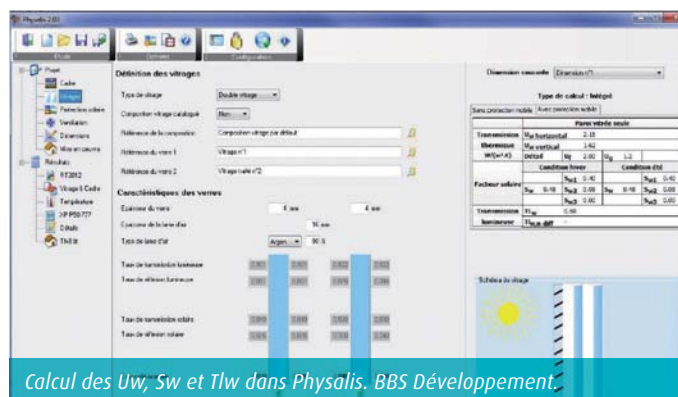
Physalis 2.85

Projet
Cadre
Vitrages
Protection solaire
Ventilation
Dimensions
Mise en oeuvre
Résultats
RT2012
Vitrage & Cadre
Température
XP P50-777
Détails
Th-Bat

Définition des vitrages

Type de vitrage Double vitrage
Composition vitrage catalogue Non
Référence de la composition Composition vitrage par défaut
Référence du verre 1 Vitrage n°1
Référence du verre 2 Vitrage bas-é n°2

Caractéristiques des verres

Epaisseur du verre 4 mm 4 mm
Epaisseur de la lame d'air 16 mm
Type de lame d'air Argon 90 %

Taux de transmission lumineuse
Taux de réflexion lumineuse

Taux de transmission solaire
Taux de réflexion solaire

Dimension concernée Dimension n°1

Type de calcul : Intégré

Sans protection mobile | Avec protection mobile

| | Paroi vitrée seule | | | | | |
|---|---|---|---|---|---|---|
| Transmission thermique W/(m².K) | $U_w$ horizontal | 2.13 | | | | |
| | $U_w$ vertical | 1.62 | | | | |
| | Détail | $U_g$ 2.00 | $U_f$ 1.2 | | | |
| Facteur solaire | Condition hiver | | | Condition été | | |
| | $S_w$ 0.48 | $S_{w1}$ 0.40 | | $S_w$ 0.48 | $S_{w1}$ 0.40 | |
| | | $S_{w2}$ 0.08 | | | $S_{w2}$ 0.08 | |
| | | $S_{w3}$ 0.00 | | | $S_{w3}$ 0.00 | |
| Transmission lumineuse | $Tl_w$ | 0.60 | | | | |
| | $Tl_{w\text{-diff}}$ | | | | | |

Schéma du vitrage

Calcul des Uw, Sw et Tlw dans Physalis. BBS Développement.